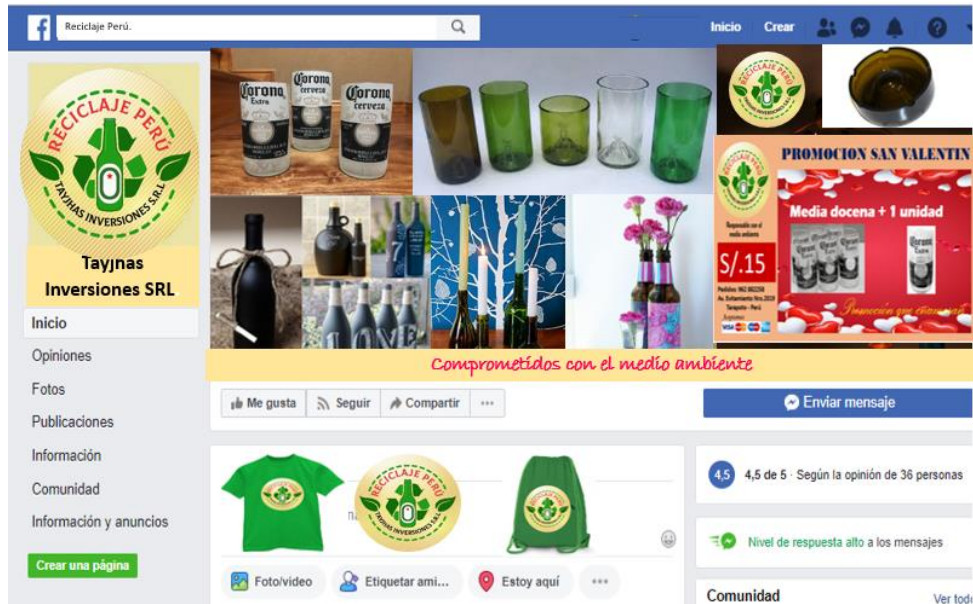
Reciclaje Perú.

Inicio Crear

RECICLAJE PERÚ
TAYJHAS INVERSIONES S.R.L

Tayȷnas Inversiones SRL

Inicio
Opiniones
Fotos
Publicaciones
Información
Comunidad
Información y anuncios

Crear una página

Corona Extra
Corona cerveza
Corona cerveza

PROMOCION SAN VALENTIN
Media docena + 1 unidad
S/.15

LOVE

Comprometidos con el medio ambiente

Me gusta Seguir Compartir ···

Enviar mensaje

RECICLAJE PERÚ
TAYJHAS INVERSIONES S.R.L

4,5 4,5 de 5 · Según la opinión de 36 personas

Nivel de respuesta alto a los mensajes

Foto/video Etiquetar ami... Estoy aquí ···

Comunidad
Ver tod